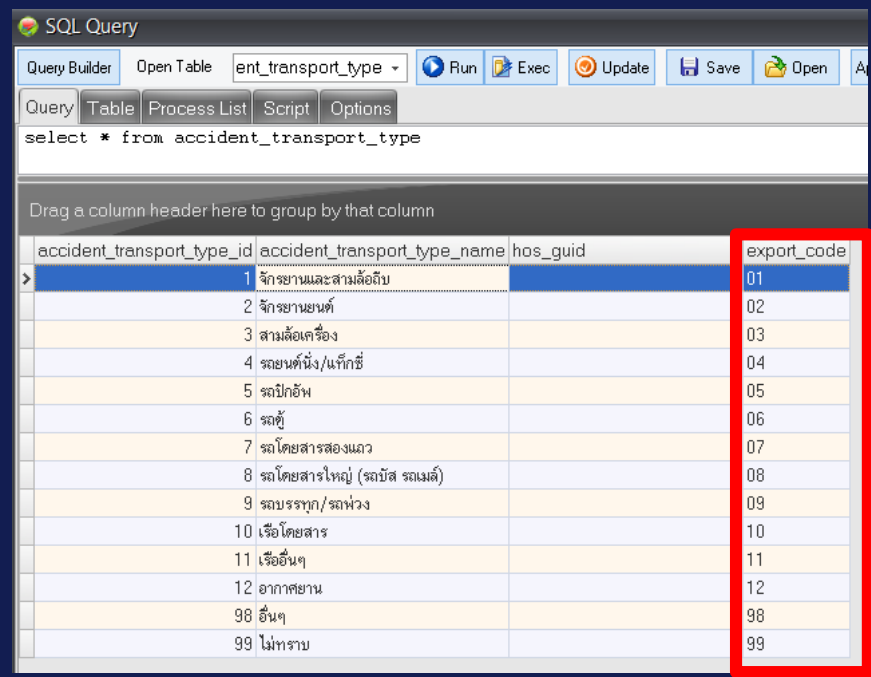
SQL Query

Query Builder | Open Table | ent_transport_type | Run | Exec | Update | Save | Open | Ap

Query | Table | Process List | Script | Options

select * from accident_transport_type

Drag a column header here to group by that column

| accident_transport_type_id | accident_transport_type_name | hos_guid | export_code |
|---|---|---|---|
| 1 | จักรยานและสามล้อถีบ | | 01 |
| 2 | จักรยานยนต์ | | 02 |
| 3 | สามล้อเครื่อง | | 03 |
| 4 | รถยนต์นั่ง/แท็กซี่ | | 04 |
| 5 | รถปิกอัพ | | 05 |
| 6 | รถตู้ | | 06 |
| 7 | รถโดยสารสองแถว | | 07 |
| 8 | รถโดยสารใหญ่ (รถบัส รถเมล์) | | 08 |
| 9 | รถบรรทุก/รถพ่วง | | 09 |
| 10 | เรือโดยสาร | | 10 |
| 11 | เรืออื่นๆ | | 11 |
| 12 | อากาศยาน | | 12 |
| 98 | อื่นๆ | | 98 |
| 99 | ไม่ทราบ | | 99 |